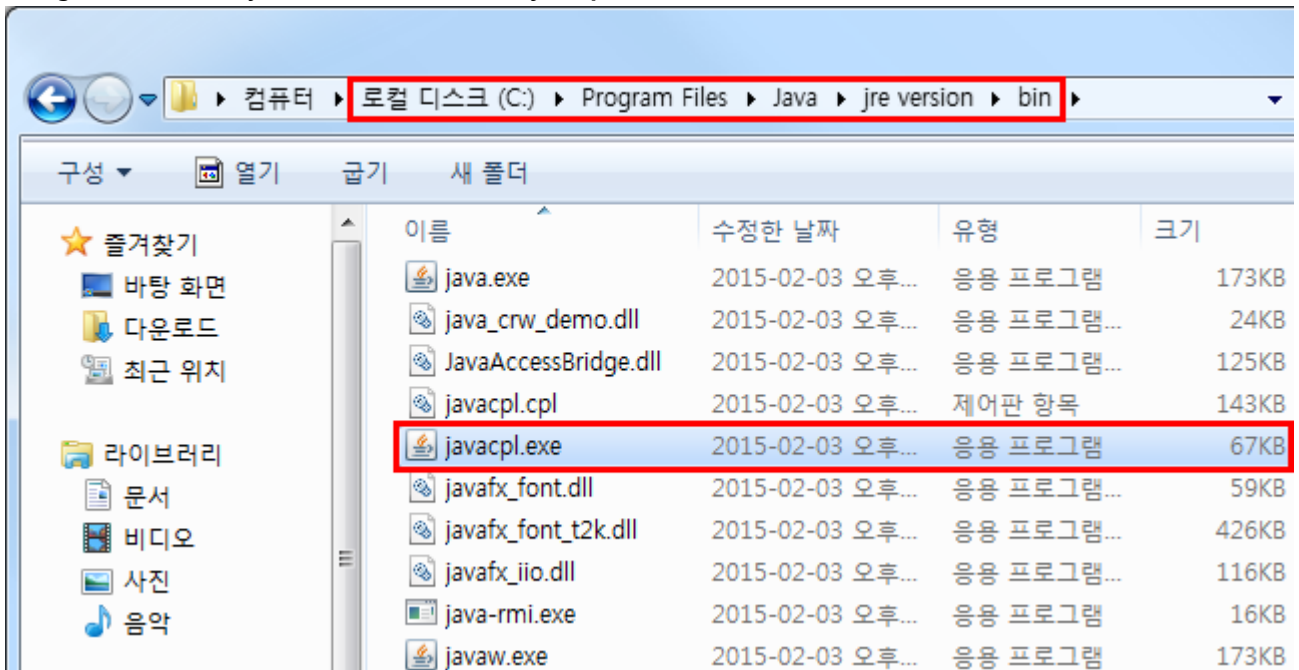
▸ 컴퓨터 ▸ 로컬 디스크 (C:) ▸ Program Files ▸ Java ▸ jre version ▸ bin ▸

구성 ▾ 열기 굽기 새 폴더

즐겨찾기
바탕 화면
다운로드
최근 위치

라이브러리
문서
비디오
사진
음악

| 이름 | 수정한 날짜 | 유형 | 크기 |
|---|---|---|---|
| java.exe | 2015-02-03 오후... | 응용 프로그램 | 173KB |
| java_crw_demo.dll | 2015-02-03 오후... | 응용 프로그램... | 24KB |
| JavaAccessBridge.dll | 2015-02-03 오후... | 응용 프로그램... | 125KB |
| javacpl.cpl | 2015-02-03 오후... | 제어판 항목 | 143KB |
| javacpl.exe | 2015-02-03 오후... | 응용 프로그램 | 67KB |
| javafx_font.dll | 2015-02-03 오후... | 응용 프로그램... | 59KB |
| javafx_font_t2k.dll | 2015-02-03 오후... | 응용 프로그램... | 426KB |
| javafx_iio.dll | 2015-02-03 오후... | 응용 프로그램... | 116KB |
| java-rmi.exe | 2015-02-03 오후... | 응용 프로그램 | 16KB |
| javaw.exe | 2015-02-03 오후... | 응용 프로그램 | 173KB |